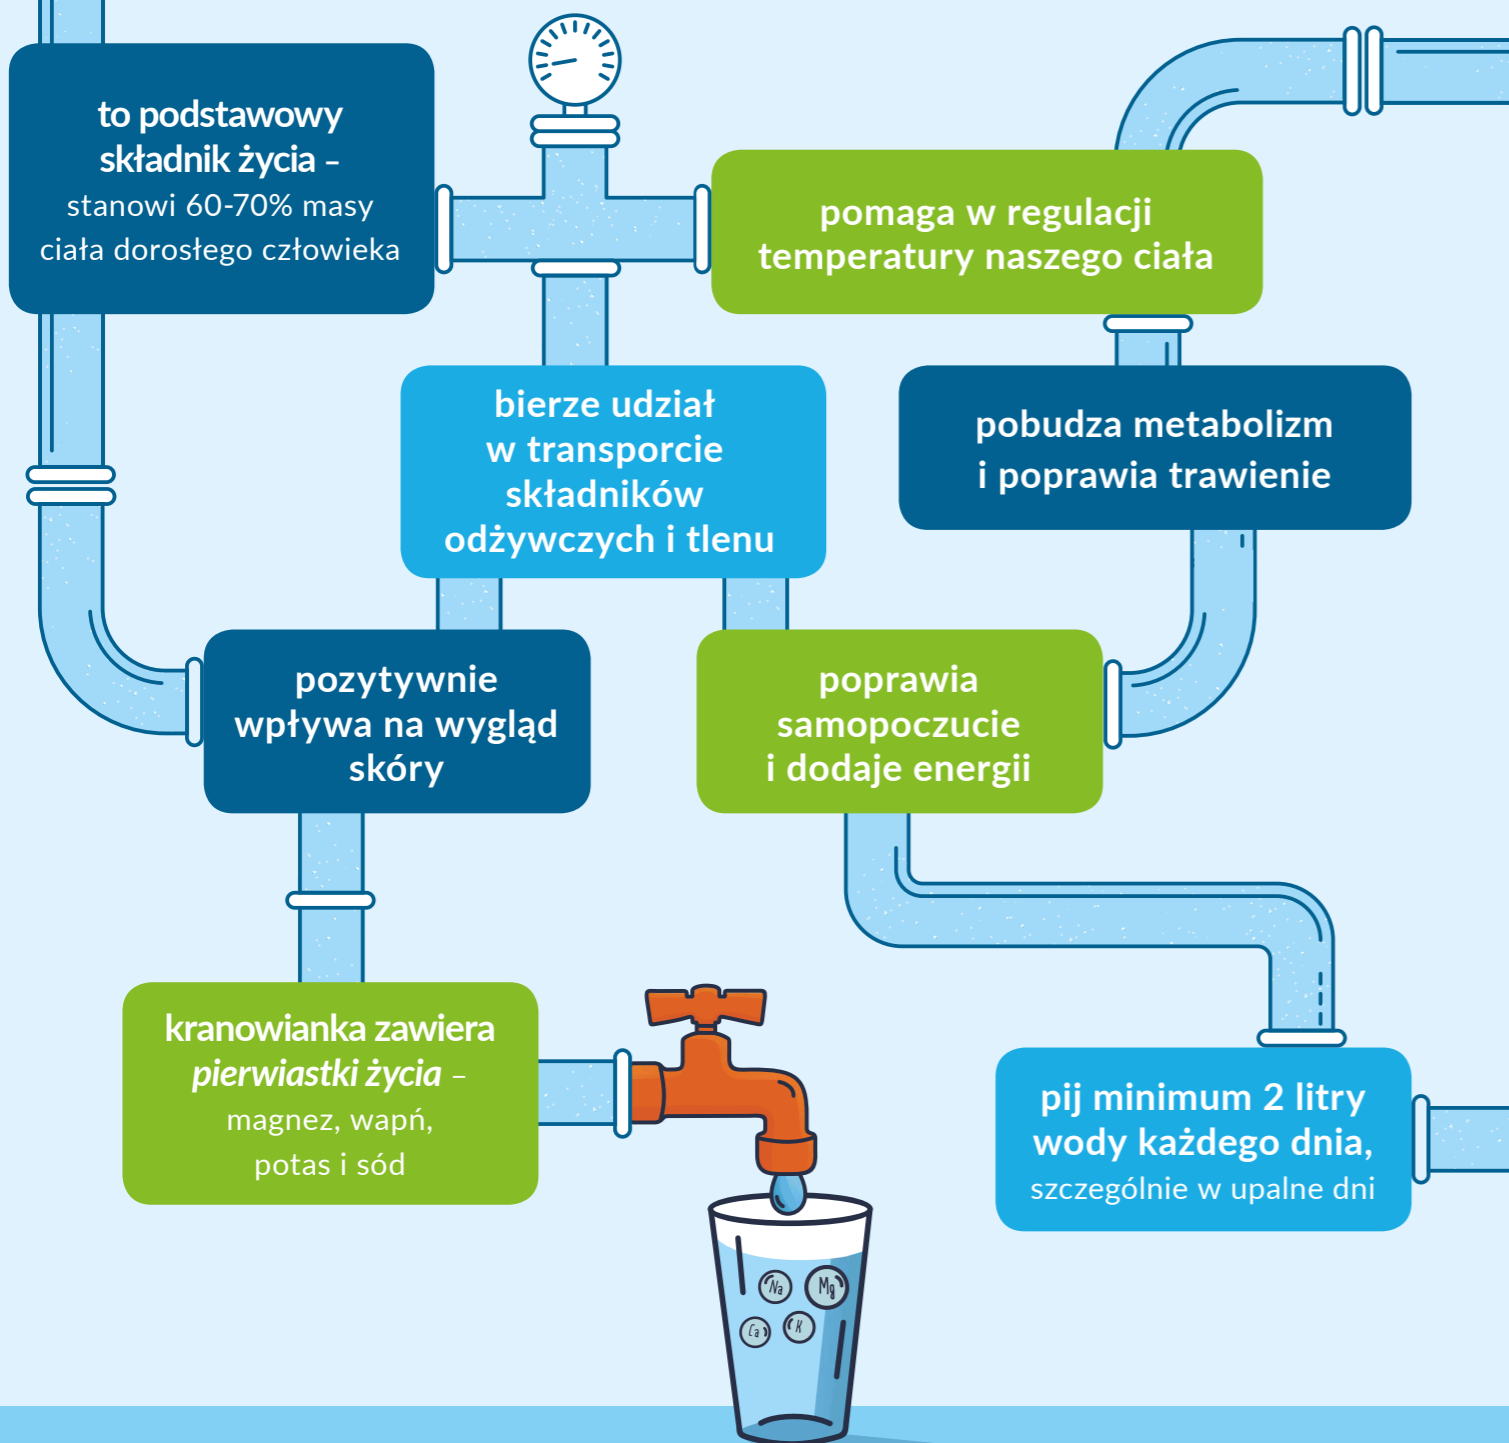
to podstawowy składnik życia – stanowi 60-70% masy ciała dorosłego człowieka

pomaga w regulacji temperatury naszego ciała

bierze udział w transporcie składników odżywczych i tlenu

pobudza metabolizm i poprawia trawienie

pozytywnie wpływa na wygląd skóry

poprawia samopoczucie i dodaje energii

kranowianka zawiera *pierwiastki życia* – magnez, wapń, potas i sód

pij minimum 2 litry wody każdego dnia, szczególnie w upalne dni

Na
Mg
Ca
K